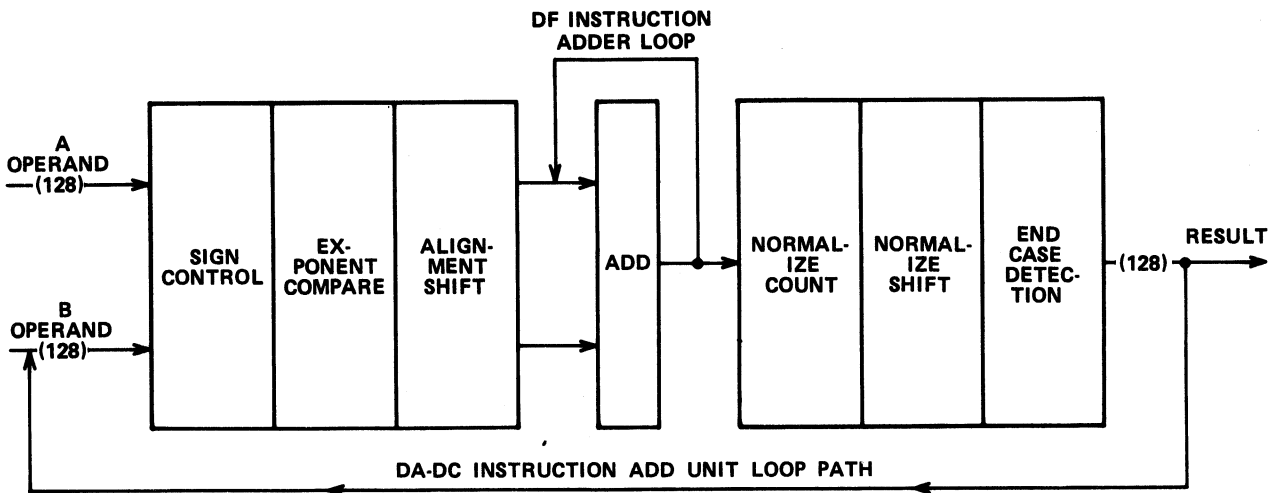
DF INSTRUCTION ADDER LOOP

A OPERAND (128)

B OPERAND (128)

SIGN CONTROL

EX-PONENT COMPARE

ALIGN-MENT SHIFT

ADD

NORMAL-IZE COUNT

NORMAL-IZE SHIFT

END CASE DETEC-TION

(128)

RESULT

DA-DC INSTRUCTION ADD UNIT LOOP PATH